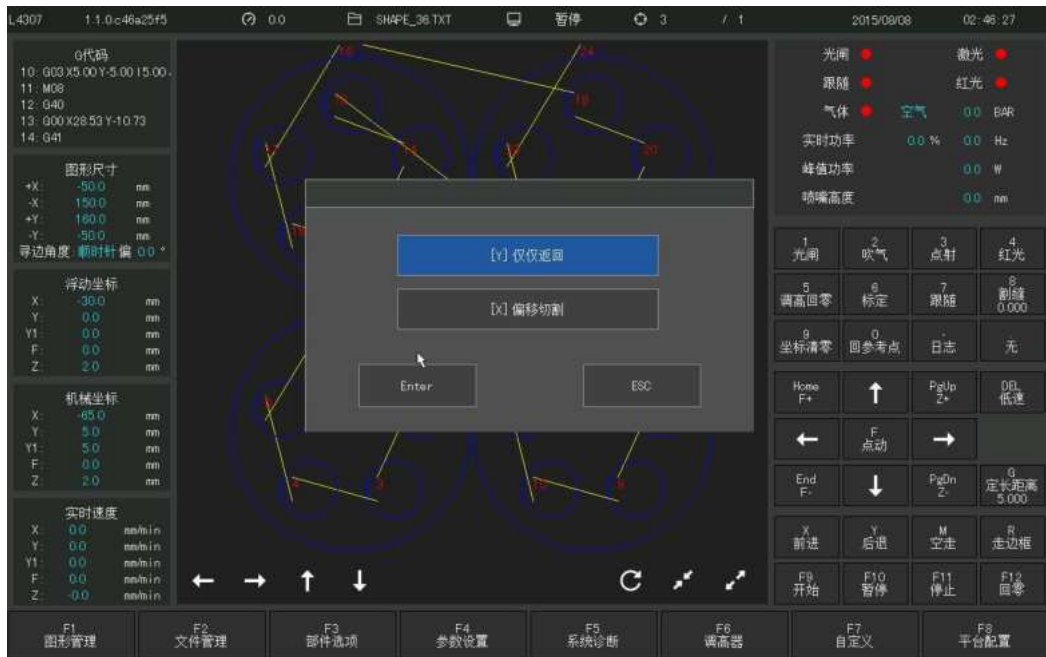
L4307 1.1.0c46a25f5 0.0 SHAPE_36.TXT 暂停 3 / 1 2015/08/08 02:46:27

G代码
10: G03 X5.00 Y-5.00 I5.00
11: M08
12: G40
13: G00 X28.53 Y-10.73
14: G41

图形尺寸
+X: -50.0 mm
-X: 150.0 mm
+Y: 160.0 mm
-Y: -50.0 mm
寻边角度: 顺时针偏 0.0 °

浮动坐标
X: -30.0 mm
Y: 0.0 mm
Y1: 0.0 mm
F: 0.0 mm
Z: 2.0 mm

机械坐标
X: -65.0 mm
Y: 5.0 mm
Y1: 5.0 mm
F: 0.0 mm
Z: 2.0 mm

实时速度
X: 0.0 mm/min
Y: 0.0 mm/min
Y1: 0.0 mm/min
F: 0.0 mm/min
Z: -0.0 mm/min

16 14 15 18 17 13 19 20 10 9 2 3 12 8

[Y] 仅仅返回
[X] 偏移切割
Enter
ESC

光闸 激光
跟随 红光
气体 空气 0.0 BAR
实时功率 0.0 % 0.0 Hz
峰值功率 0.0 W
喷嘴高度 0.0 mm

| 1 光闸 | 2 吹气 | 3 点射 | 4 红光 |
|---|---|---|---|
| 5 调高回零 | 6 标定 | 7 跟随 | 8 割缝 0.000 |
| 9 坐标清零 | 0 回参考点 | . 日志 | 无 |
| Home F+ | ↑ | PgUp Z+ | DEL 低速 |
| ← | F 点动 | → | |
| End F- | ↓ | PgDn Z- | G 定长距离 5.000 |
| X 前进 | Y 后退 | M 空走 | R 走边框 |
| F9 开始 | F10 暂停 | F11 停止 | F12 回零 |

F1 图形管理 | F2 文件管理 | F3 部件选项 | F4 参数设置 | F5 系统诊断 | F6 调高器 | F7 自定义 | F8 平台配置